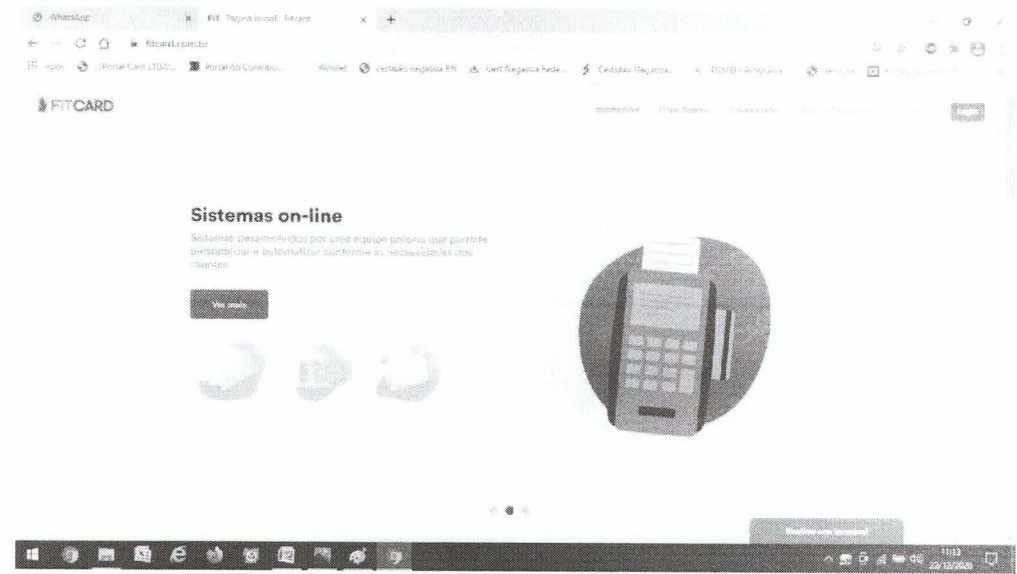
WhatsApp
FIT Página Inicial - Fitcard
fitcard.com.br
Apps
Portal da Contribui...
Winner
Certidão negativa PR
Cert Negativa Fede...
Certidão Negativa...
Programa
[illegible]

FITCARD

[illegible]

Entrar

Sistemas on-line

Sistemas desenvolvidos por uma equipe própria que permite personalizar e automatizar conforme as necessidades dos clientes.

Ver mais

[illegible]

11:13
22/12/2020